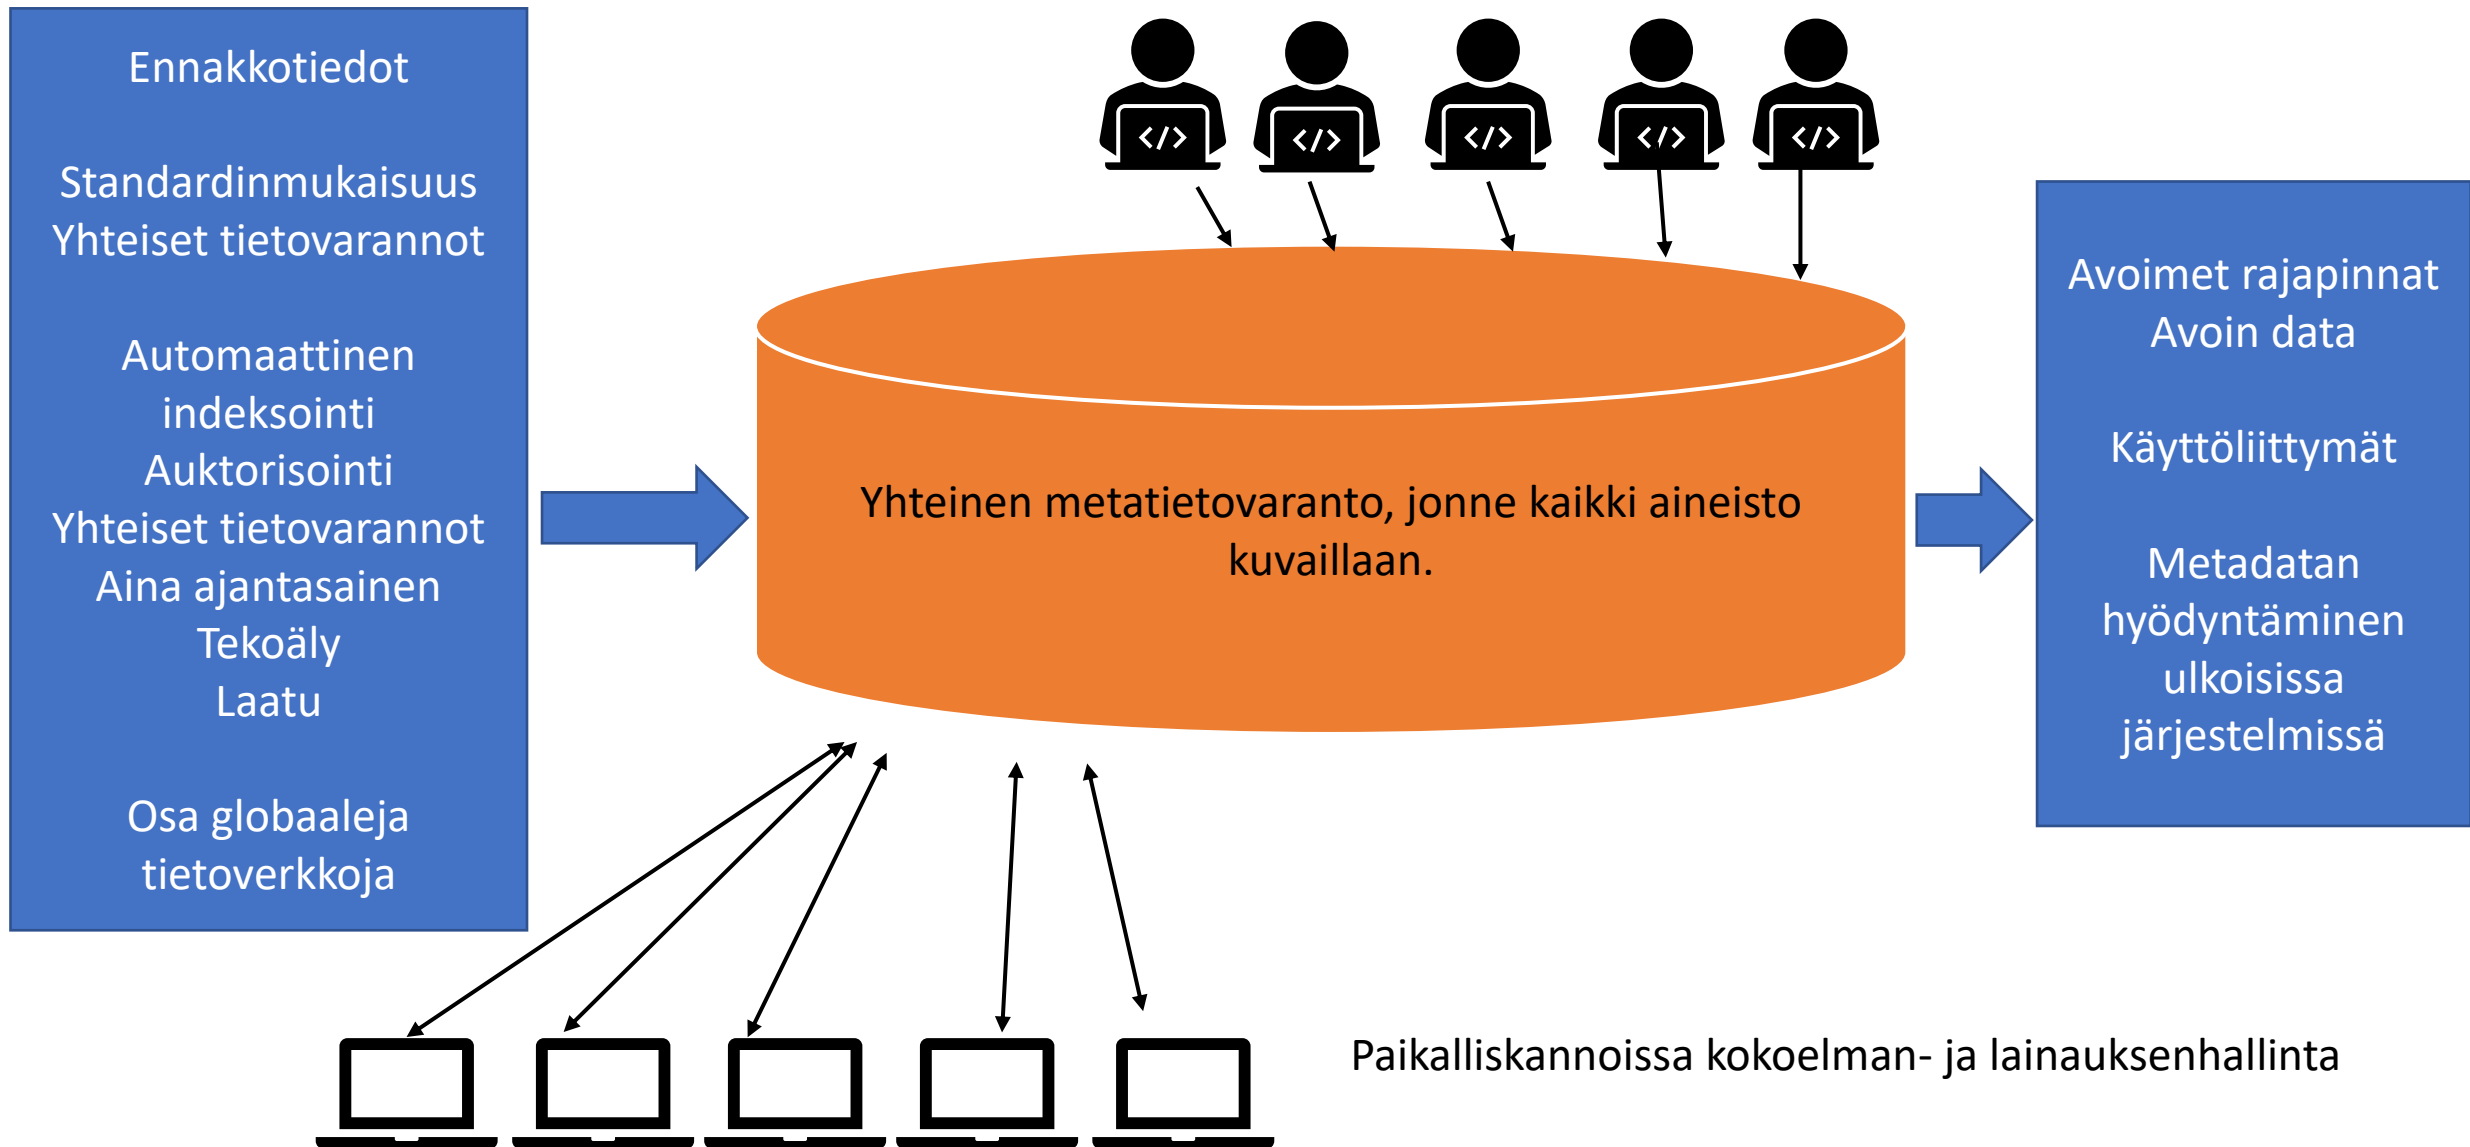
Ennakkotiedot

Standardinmukaisuus
Yhteiset tietovarannot

Automaattinen indeksointi
Auktorisointi
Yhteiset tietovarannot
Aina ajantasainen
Tekoäly
Laatu

Osa globaaleja tietoverkkoja

</>

</>

</>

</>

</>

Yhteinen metatietovaranto, jonne kaikki aineisto kuvaillaan.

Avoimet rajapinnat
Avoin data

Käyttöliittymät

Metadatan hyödyntäminen ulkoisissa järjestelmissä

Paikalliskannoissa kokoelman- ja lainauksenhallinta